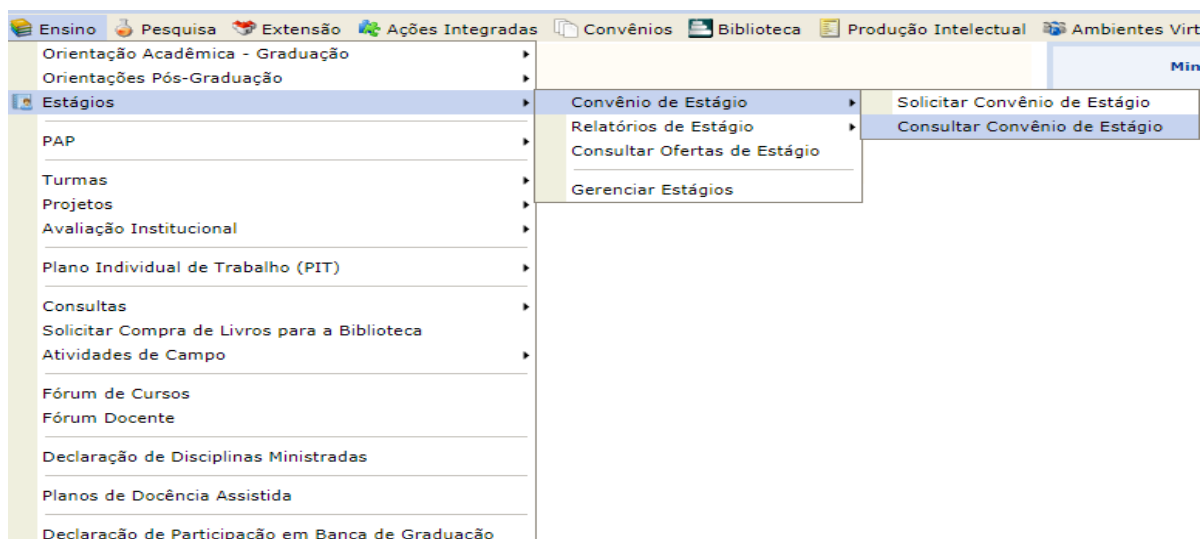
Ensino Pesquisa Extensão Ações Integradas Convênios Biblioteca Produção Intelectual Ambientes Virt

Orientação Acadêmica - Graduação
Orientações Pós-Graduação
Estágios
PAP
Turmas
Projetos
Avaliação Institucional
Plano Individual de Trabalho (PIT)
Consultas
Solicitar Compra de Livros para a Biblioteca
Atividades de Campo
Fórum de Cursos
Fórum Docente
Declaração de Disciplinas Ministradas
Planos de Docência Assistida
Declaração de Participação em Banca de Graduação

Convênio de Estágio
Relatórios de Estágio
Consultar Ofertas de Estágio
Gerenciar Estágios

Solicitar Convênio de Estágio
Consultar Convênio de Estágio

Min